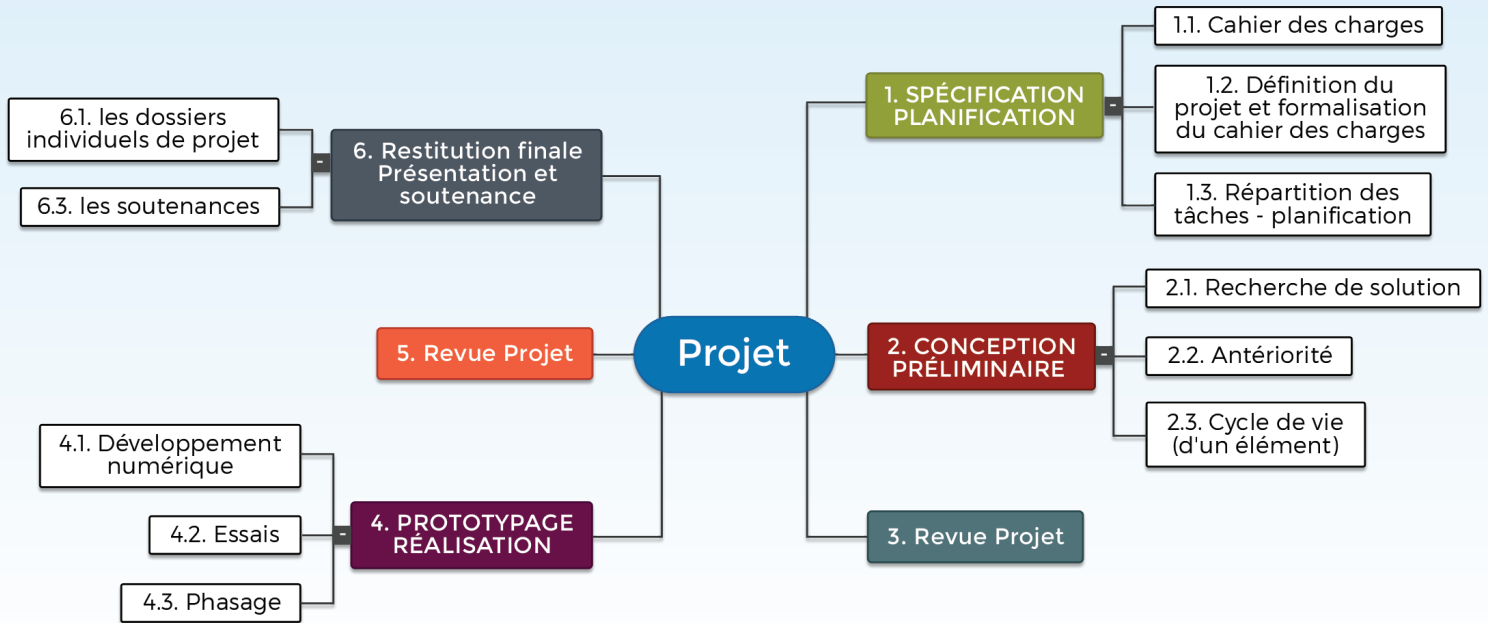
Projet

1. SPÉCIFICATION PLANIFICATION

1.1. Cahier des charges

1.2. Définition du projet et formalisation du cahier des charges

1.3. Répartition des tâches - planification

2. CONCEPTION PRÉLIMINAIRE

2.1. Recherche de solution

2.2. Antériorité

2.3. Cycle de vie (d'un élément)

3. Revue Projet

4. PROTOTYPAGE RÉALISATION

4.1. Développement numérique

4.2. Essais

4.3. Phasage

5. Revue Projet

6. Restitution finale Présentation et soutenance

6.1. les dossiers individuels de projet

6.3. les soutenances